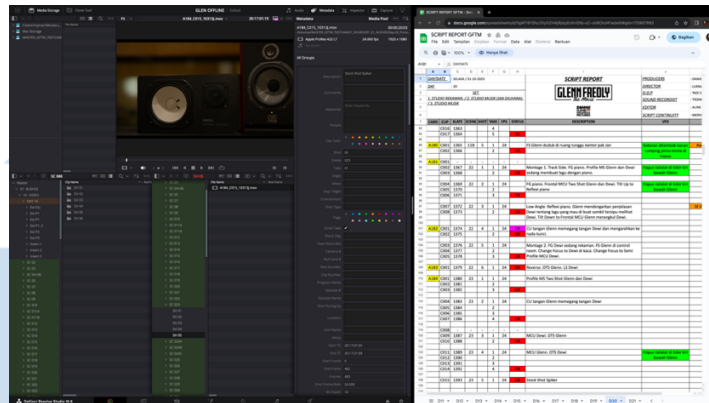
Media Storage
GLENN OFFLINE
Metadata
Media Pool

SCRIPT REPORT GFTM
File Edit Tampilan Sisipkan Format Data Alat Ekstensi Bantuan

SCRIPT REPORT

GLENN FREDLY

PRODUCERS
DIRECTOR
D.O.P
SOUND RECORDIST
EDITOR
SCRIPT CONTINUITY

| SCENE | CLIP | SLATE | SCENE | SHOT | TAKE | FPS | STATUS | DESCRIPTION |
|---|---|---|---|---|---|---|---|---|
| | C016 | 1363 | | | 4 | | | |
| | C017 | 1364 | | | 5 | | | |
| | C001 | 1365 | 119 | 5 | 1 | 24 | | FS Glenn duduk di ruang tunggu kantor pak Jan |
| | C002 | 1366 | | | 2 | | | |
| | C001 | 1367 | 22 | 1 | 1 | 24 | | Montage 1: Track Side. FG piano. Profile MS Glenn dan Dewi sedang membahas lagu dengan piano. |
| | C004 | 1369 | 22 | 2 | 1 | 24 | | FS piano. Frontal MCU Two Shot Glenn dan Dewi. Tilt Up to Reflect piano. |
| | C007 | 1372 | 22 | 3 | 1 | 24 | | Low Angle: Reflect piano. Glenn mendengarkan penjelasan Dewi tentang lagu yang mau di buat sambil tersipu melihat Dewi. Tilt Down to Frontal MCU Glenn memandangi Dewi. |
| | | | 22 | 4 | 1 | 24 | | CU tangan Glenn memegang tangan Dewi dan mengarahkan ke nada tuts |
| | C011 | 1376 | 22 | 5 | 1 | 24 | | Montage 2: FG Dewi sedang rekaman. FS Glenn di control room. Change focus to Dewi di kaca. Change focus to Semi Profile MCU Dewi. |
| | C001 | 1379 | 22 | 6 | 1 | 24 | | Reverse. OTS Glenn. LS Dewi |
| | C001 | 1381 | 23 | 1 | 1 | 24 | | Profile MS Two Shot Glenn dan Dewi |
| | C001 | 1383 | 23 | 2 | 1 | 24 | | CU tangan Glenn memegang tangan Dewi |
| | C001 | 1387 | 23 | 3 | 1 | 24 | | MCU Dewi. OTS Glenn |
| | C011 | 1389 | 23 | 4 | 1 | 24 | | MCU Glenn. OTS Dewi |
| | C011 | 1393 | 23 | 5 | 1 | 24 | | Steadi Shot Spider |